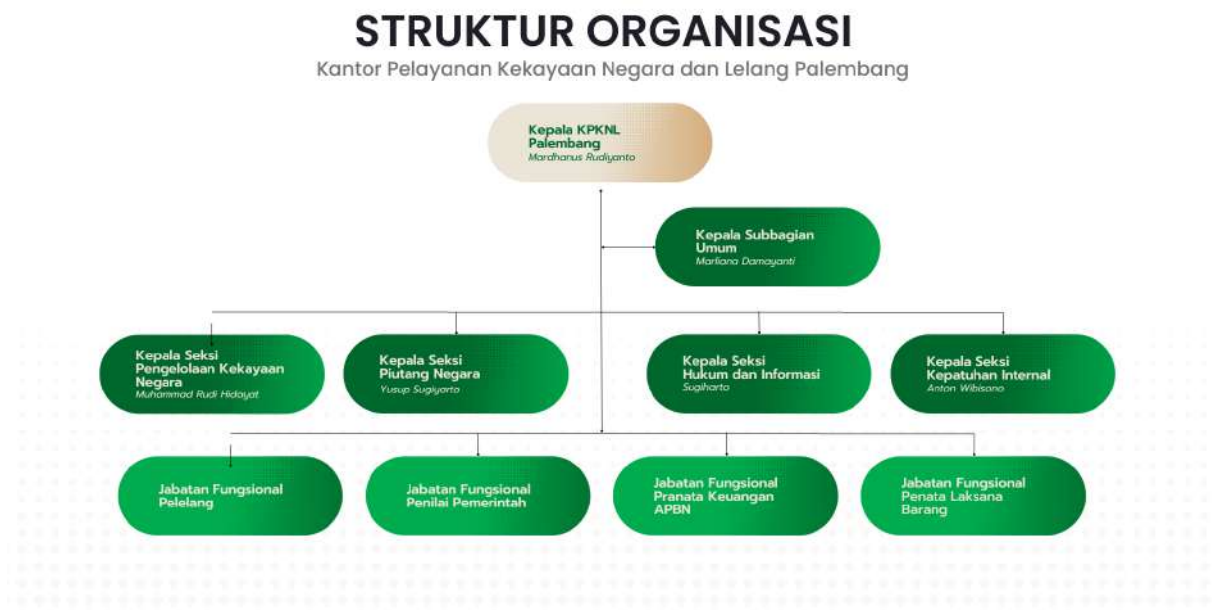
STRUKTUR ORGANISASI

Kantor Pelayanan Kekayaan Negara dan Lelang Palembang

Kepala KPKNL Palembang
Mardhanus Rudiyanto

Kepala Subbagian Umum
Marliana Damayanti

Kepala Seksi Pengelolaan Kekayaan Negara
Muhammad Rudi Hidayat

Kepala Seksi Piutang Negara
Yusup Sugiyarto

Kepala Seksi Hukum dan Informasi
Sugiharto

Kepala Seksi Kepatuhan Internal
Anton Wibisono

Jabatan Fungsional Pelelang

Jabatan Fungsional Penilai Pemerintah

Jabatan Fungsional Pranata Keuangan APBN

Jabatan Fungsional Penata Laksana Barang